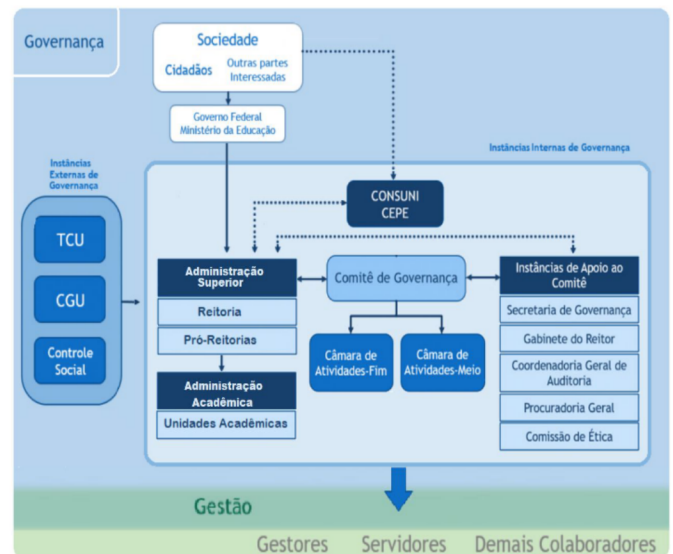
Governança

Sociedade

Cidadãos

Outras partes Interessadas

Governo Federal
Ministério da Educação

Instâncias Internas de Governança

Instâncias Externas de Governança

TCU

CGU

Controle Social

CONSUNI
CEPE

Administração Superior

Reitoria

Pró-Reitorias

Administração Acadêmica

Unidades Acadêmicas

Comitê de Governança

Câmara de Atividades-Fim

Câmara de Atividades-Meio

Instâncias de Apoio ao Comitê

Secretaria de Governança

Gabinete do Reitor

Coordenadoria Geral de Auditoria

Procuradoria Geral

Comissão de Ética

Gestão

Gestores Servidores Demais Colaboradores